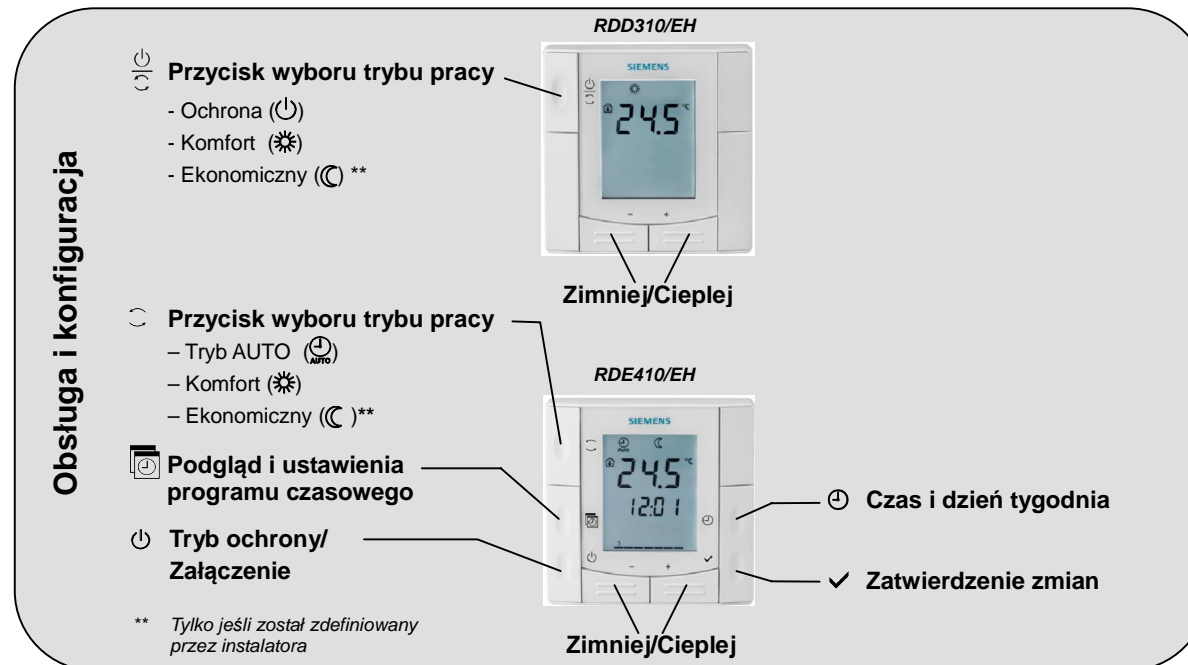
Obsługa i konfiguracja

RDD310/EH

Przycisk wyboru trybu pracy
- Ochrona (⏻)
- Komfort (☼)
- Ekonomiczny (☾) **

SIEMENS
24.5 °C
– +

Zimniej/Cieplej

Przycisk wyboru trybu pracy
– Tryb AUTO (AUTO)
– Komfort (☼)
– Ekonomiczny (☾ )**

RDE410/EH

SIEMENS
AUTO
24.5 °C
12:01
– +

Podgląd i ustawienia programu czasowego

Tryb ochrony/ Załączenie

Czas i dzień tygodnia

✓ Zatwierdzenie zmian

** Tylko jeśli został zdefiniowany przez instalatora

Zimniej/Cieplej